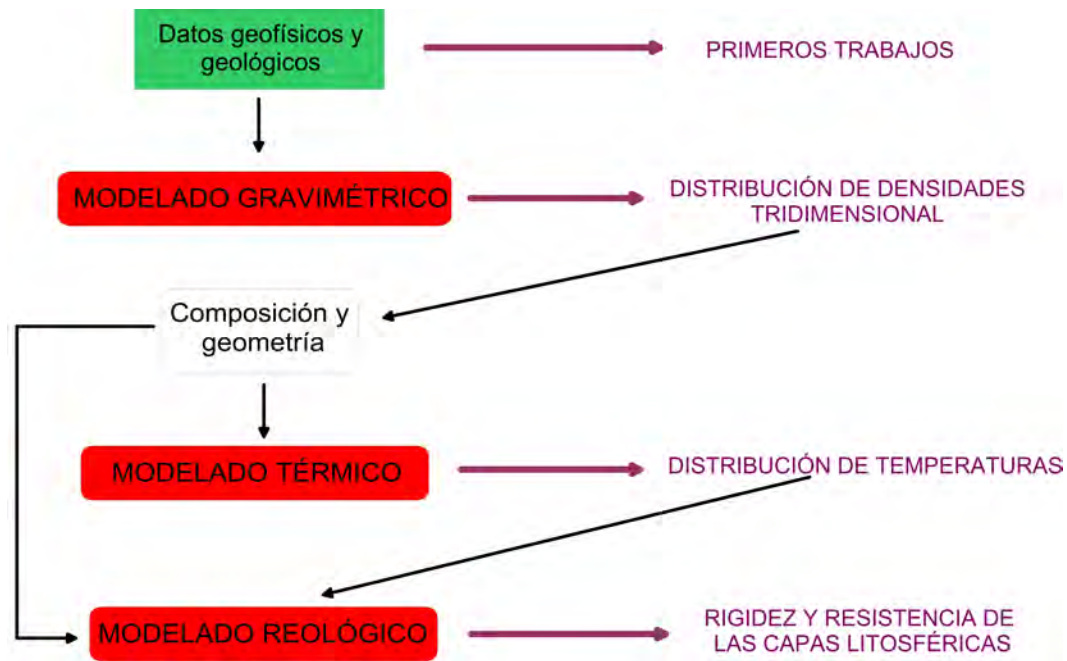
Datos geofísicos y geológicos

PRIMEROS TRABAJOS

MODELADO GRAVIMÉTRICO

DISTRIBUCIÓN DE DENSIDADES TRIDIMENSIONAL

Composición y geometría

MODELADO TÉRMICO

DISTRIBUCIÓN DE TEMPERATURAS

MODELADO REOLÓGICO

RIGIDEZ Y RESISTENCIA DE LAS CAPAS LITOSFÉRICAS